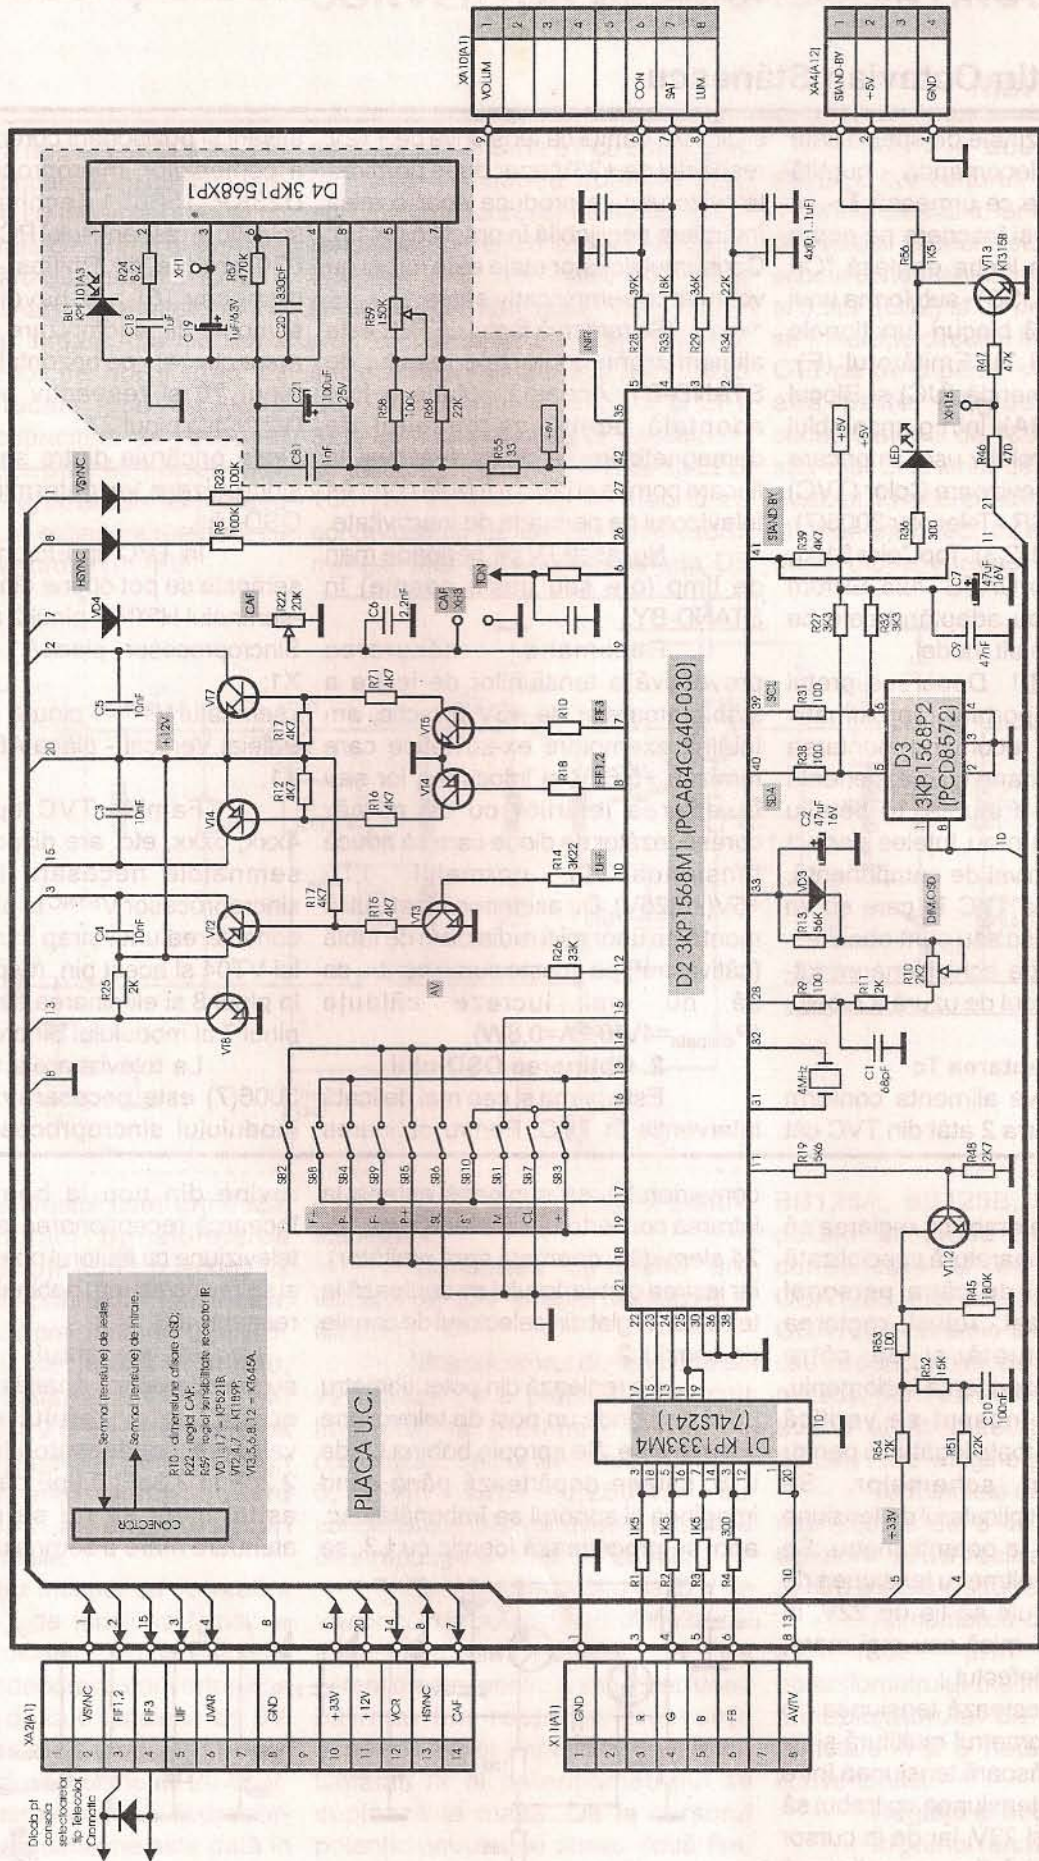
PLACA U.C.

XA10(A1)
1 VOLUM
2
3
4
5
6 CON
7 SAT
8 LUM

XA4(A12)
1 STAND-BY
2 +5V
3
4 GND

XA2(A1)
1
2 VSYNC
3 FIF1,2
4 FIF3
5 UF
6 UVAR
7 GND
8
9
10 +33V
11 +12V
12 VCR
13 HSYNC
14 CAF

X11(A1)
1 GND
2
3 R
4 G
5 B
6 FB
7
8 AV/TV

Dioda pt consola selectoarelor tip Telecolor, Cromatic

D4 3KP1568XP1
D2 3KP1568M1 (PCA84C640-030)
D1 KP1533AP4 (74LS241)
D3 3KP1568P2 (PCD8572)

BL1 KPFD1A3
R24 8,2
C18 1uF
XH1
C19 1uF/63V
R57 470K
C25 330pF
R59 150K
R58 100K
R68 22K
C21 100uF 25V
C81 1nF
R23 100K
R5 100K
R35 33
+5V
INF
R28 39K
R33 18K
R29 36K
R34 22K
4x(0,1...1uF)
R56 1K5
VT13 KT315B
R47 47K
XH16
LED
R46 470
R36 300
C7 47uF 16V
R27 3K3
R32 3K3
C9 47nF
R31 100
R38 100
C2 47uF 16V
VD3
R13 56K
R10 2K2
DIM.OSD
STAND BY
SC4
SD4
C6 2,2nF
CAF XH3
ION
R22 20K
R71 4K7
VT5
VT4
R10
R18
FIF3
FIF1,2
R16 4K7
R14 3K22
UF
R12 4K7
VT7
VT4
VD4
C5 10nF
+12V
C3 10nF
C4 10nF
R17 4K7
R15 4K7
VT3
R26 33K
AV
VT2
R25 2K
VT8
VSYNC
HSYNC
4MHz
C1 68pF
R9 100
R11 2K
SB2 SB8 SB4 SB9 SB5 SB6 SB10 SB1 SB7 SB3
P- P+ F- F+ S M CL
R19 5K6
R48 2K7
VT12
R45 180K
R53 100
R52 15K
C10 100nF
R54 2K
R51 22K
+33V
R1 1K5
R2 1K5
R3 1K5
R4 300

CONECTOR
Semnal (tensiune) de ieşire.
Semnal (tensiune) de intrare.
R10 - dimensiune afişare OSD;
R22 - reglaj CAF;
R59 - reglaj sensibilitate receptor IR
VD1...17 = KP521B
VT2,4,7 = KT189P;
VT3,5,6,8,12 = KT645A